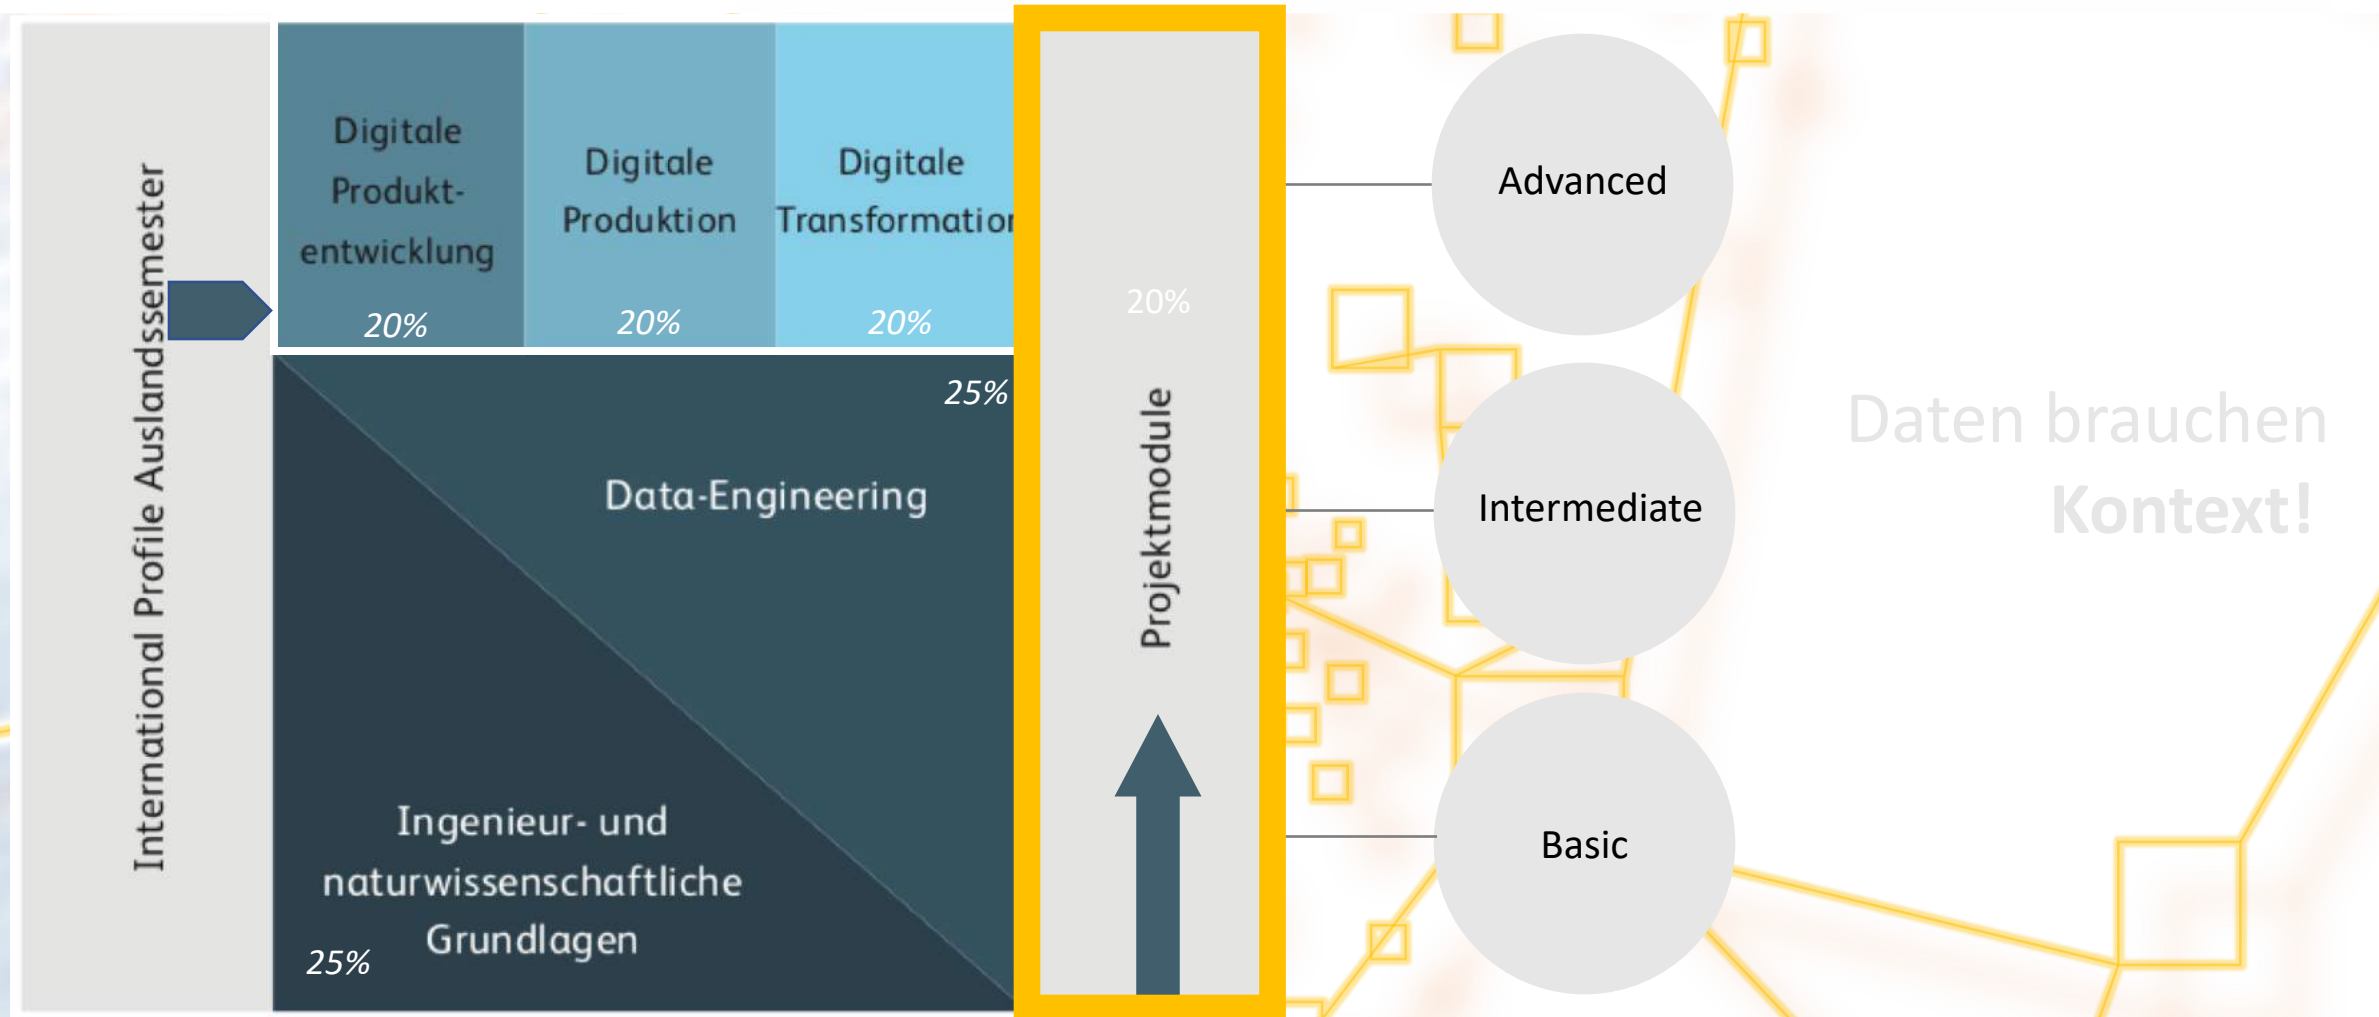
International Profile Auslandssemester

Digitale Produktentwicklung
20%

Digitale Produktion
20%

Digitale Transformation
20%

25%

Data-Engineering

Ingenieur- und naturwissenschaftliche Grundlagen

25%

20%

Projektmodule

Advanced

Intermediate

Basic

Daten brauchen Kontext!